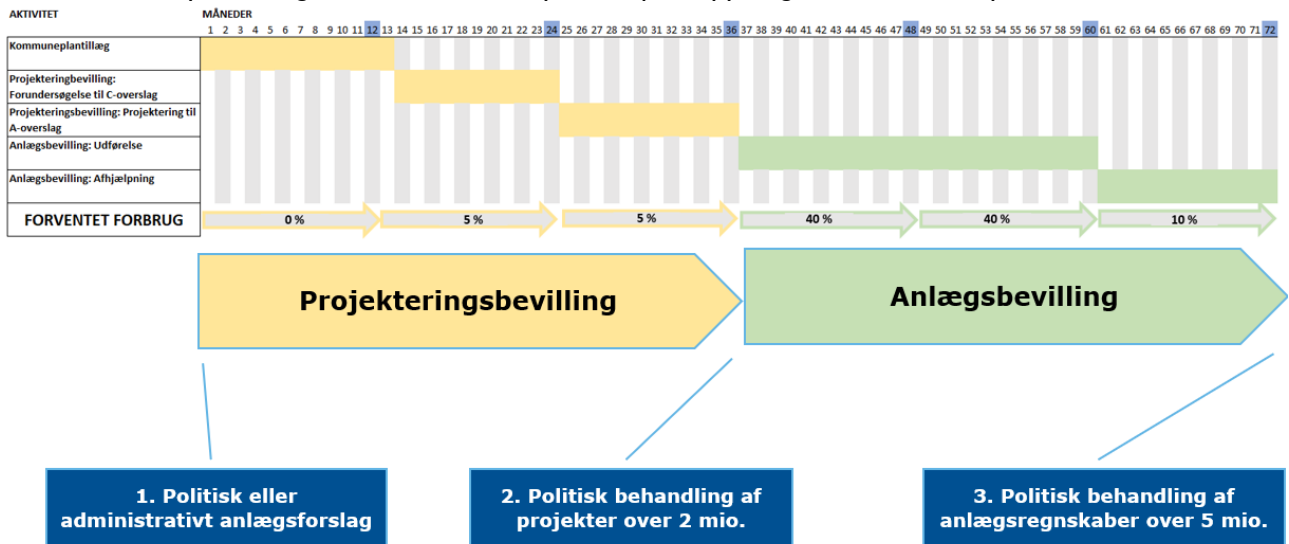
AKTIVITET

MÅNEDER

1 2 3 4 5 6 7 8 9 10 11 12 13 14 15 16 17 18 19 20 21 22 23 24 25 26 27 28 29 30 31 32 33 34 35 36 37 38 39 40 41 42 43 44 45 46 47 48 49 50 51 52 53 54 55 56 57 58 59 60 61 62 63 64 65 66 67 68 69 70 71 72

Kommuneplantillæg

Projekteringsbevilling: Forundersøgelse til C-overslag

Projekteringsbevilling: Projektering til A-overslag

Anlægsbevilling: Udførelse

Anlægsbevilling: Afhjælpning

FORVENTET FORBRUG

0 %

5 %

5 %

40 %

40 %

10 %

Projekteringsbevilling

Anlægsbevilling

1. Politisk eller administrativt anlægsforslag

2. Politisk behandling af projekter over 2 mio.

3. Politisk behandling af anlægsregnskaber over 5 mio.